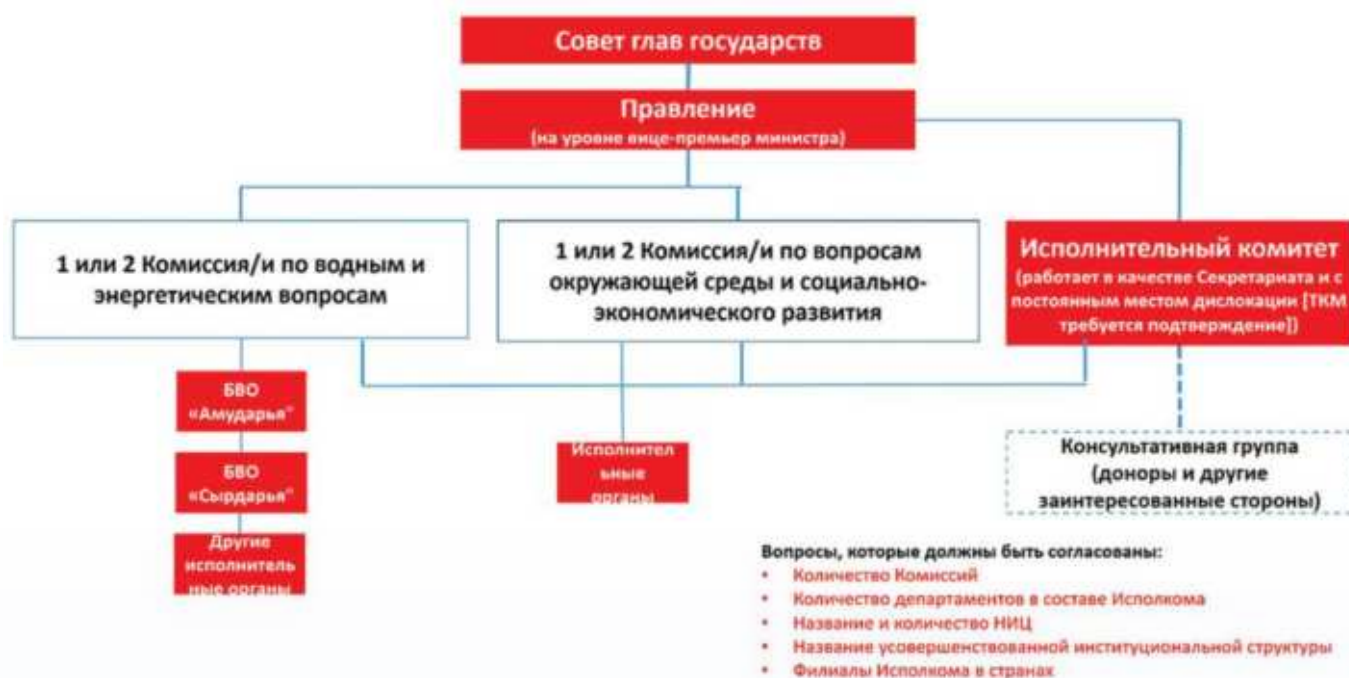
Совет глав государств

Правление
(на уровне вице-премьер министра)

1 или 2 Комиссия/и по водным и энергетическим вопросам

1 или 2 Комиссия/и по вопросам окружающей среды и социально-экономического развития

Исполнительный комитет
(работает в качестве Секретариата и с постоянным местом дислокации [ТКМ требуется подтверждение])

БВО «Амударья»

БВО «Сырдарья»

Другие исполнительные органы

Исполнительные органы

Консультативная группа (доноры и другие заинтересованные стороны)

Вопросы, которые должны быть согласованы:
• Количество Комиссий
• Количество департаментов в составе Исполкома
• Название и количество НИЦ
• Название усовершенствованной институциональной структуры
• Филиалы Исполкома в странах